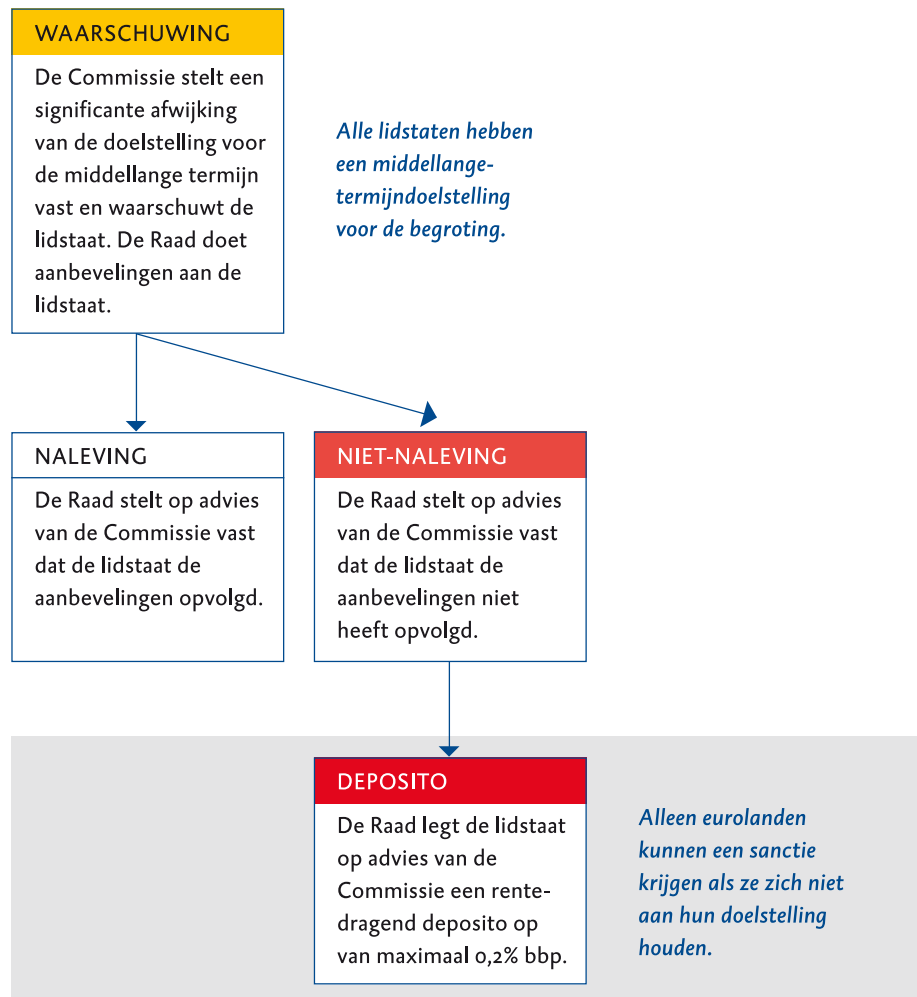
WAARSCHUWING

De Commissie stelt een significante afwijking van de doelstelling voor de middellange termijn vast en waarschuwt de lidstaat. De Raad doet aanbevelingen aan de lidstaat.

Alle lidstaten hebben een middellangetermijndoelstelling voor de begroting.

NALEVING

De Raad stelt op advies van de Commissie vast dat de lidstaat de aanbevelingen opvolgd.

NIET-NALEVING

De Raad stelt op advies van de Commissie vast dat de lidstaat de aanbevelingen niet heeft opvolgd.

DEPOSITO

De Raad legt de lidstaat op advies van de Commissie een rentedragend deposito op van maximaal 0,2% bbp.

Alleen eurolanden kunnen een sanctie krijgen als ze zich niet aan hun doelstelling houden.